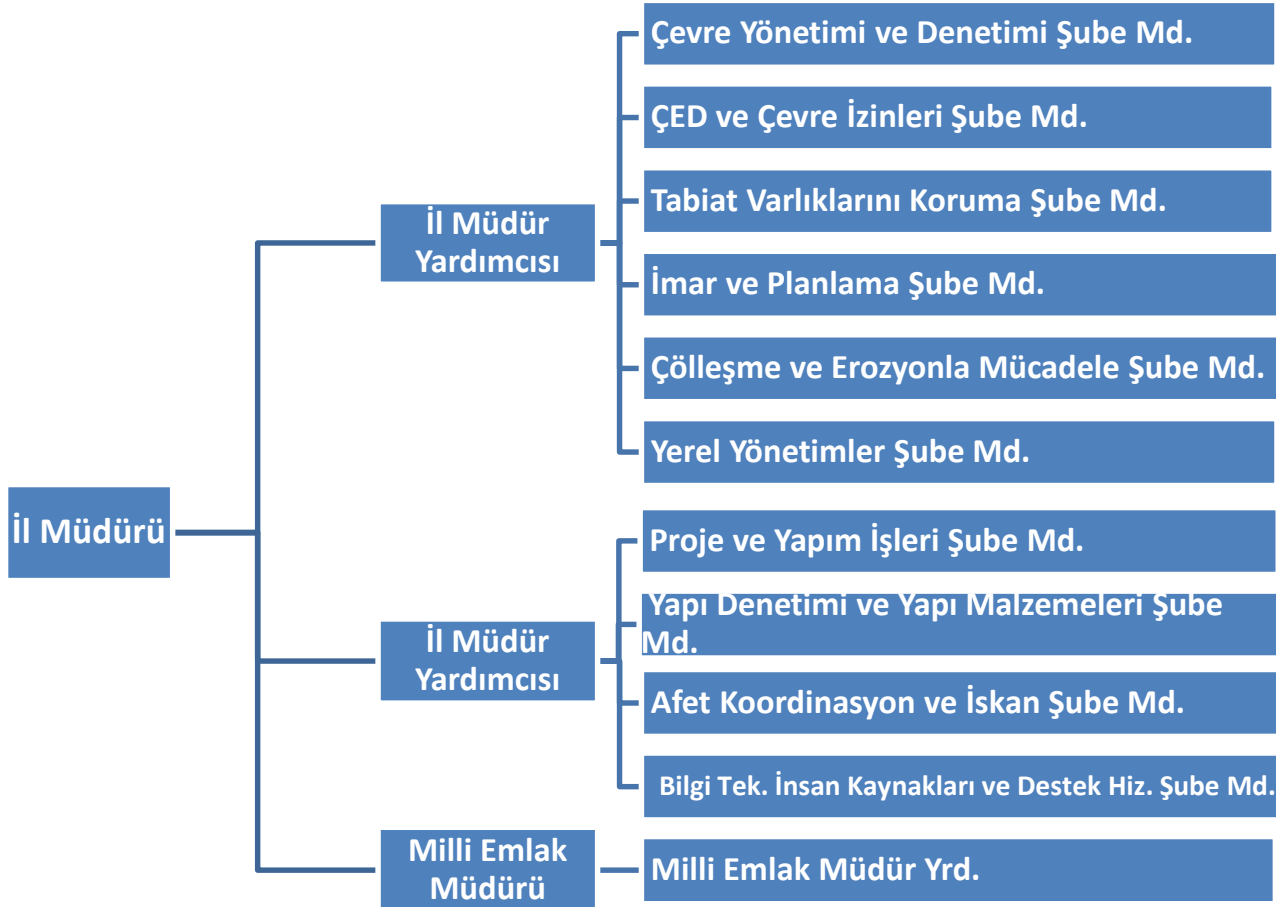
İl Müdürü

İl Müdür Yardımcısı

Çevre Yönetimi ve Denetimi Şube Md.

ÇED ve Çevre İzinleri Şube Md.

Tabiat Varlıklarını Koruma Şube Md.

İmar ve Planlama Şube Md.

Çölleşme ve Erozyonla Mücadele Şube Md.

Yerel Yönetimler Şube Md.

İl Müdür Yardımcısı

Proje ve Yapım İşleri Şube Md.

Yapı Denetimi ve Yapı Malzemeleri Şube Md.

Afet Koordinasyon ve İskan Şube Md.

Bilgi Tek. İnsan Kaynakları ve Destek Hiz. Şube Md.

Milli Emlak Müdürü

Milli Emlak Müdür Yrd.